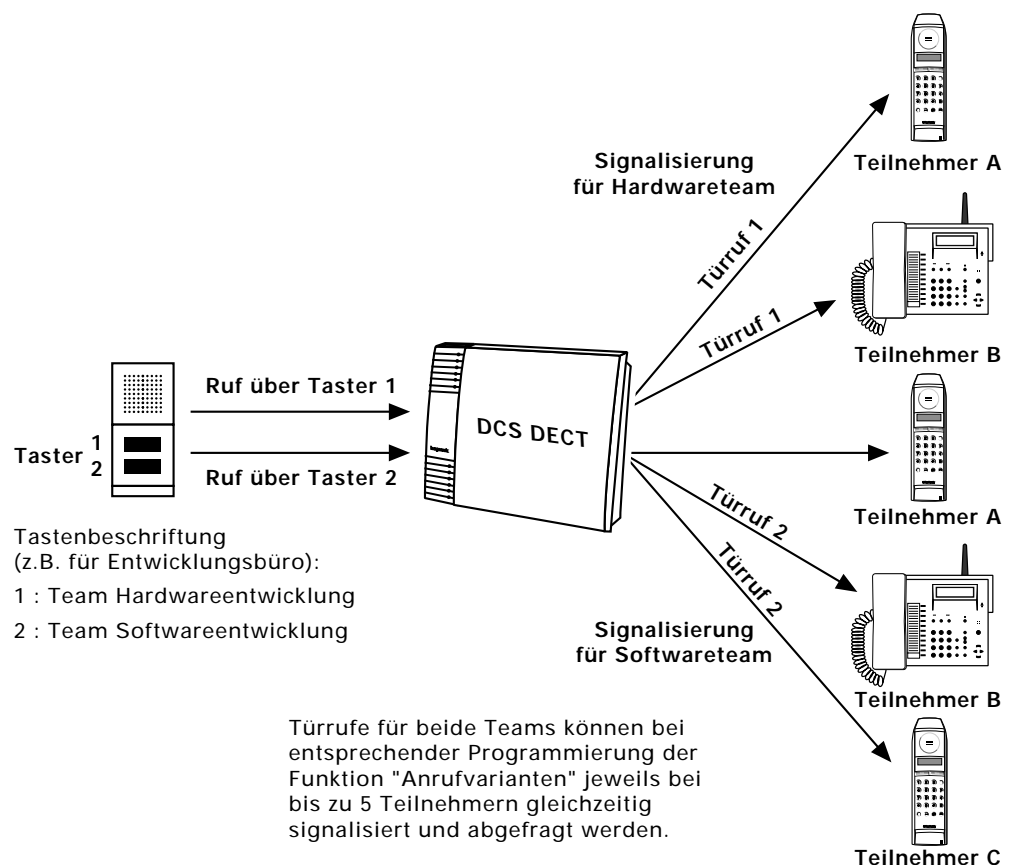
Signalisierung für Hardwareteam

Teilnehmer A

Türruf 1

Türruf 1

Teilnehmer B

Ruf über Taster 1

DCS DECT

Taster $^1_2$

Ruf über Taster 2

Teilnehmer A

Türruf 2

Türruf 2

Tastenbeschriftung (z.B. für Entwicklungsbüro):

1 : Team Hardwareentwicklung

2 : Team Softwareentwicklung

Signalisierung für Softwareteam

Teilnehmer B

Türrufe für beide Teams können bei entsprechender Programmierung der Funktion "Anrufvarianten" jeweils bei bis zu 5 Teilnehmern gleichzeitig signalisiert und abgefragt werden.

Teilnehmer C